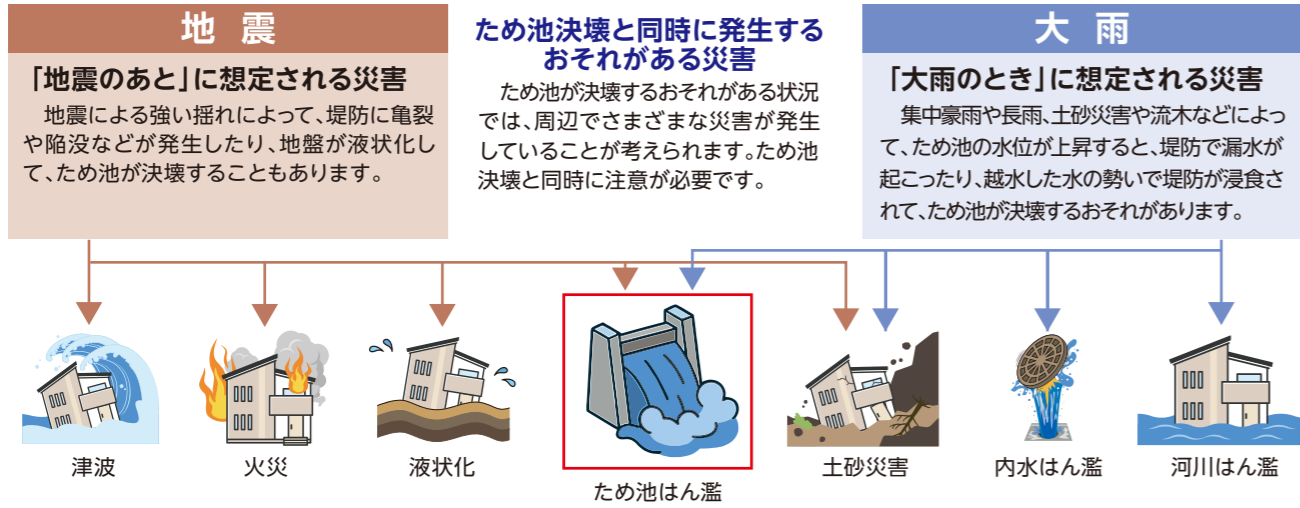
地 震

「地震のあと」に想定される災害

地震による強い揺れによって、堤防に亀裂や陥没などが発生したり、地盤が液状化して、ため池が決壊することもあります。

ため池決壊と同時に発生するおそれがある災害

ため池が決壊するおそれがある状況では、周辺でさまざまな災害が発生していることが考えられます。ため池決壊と同時に注意が必要です。

大 雨

「大雨のとき」に想定される災害

集中豪雨や長雨、土砂災害や流木などによって、ため池の水位が上昇すると、堤防で漏水が起こったり、越水した水の勢いで堤防が浸食されて、ため池が決壊するおそれがあります。

津波

火災

液状化

ため池はん濫

土砂災害

内水はん濫

河川はん濫